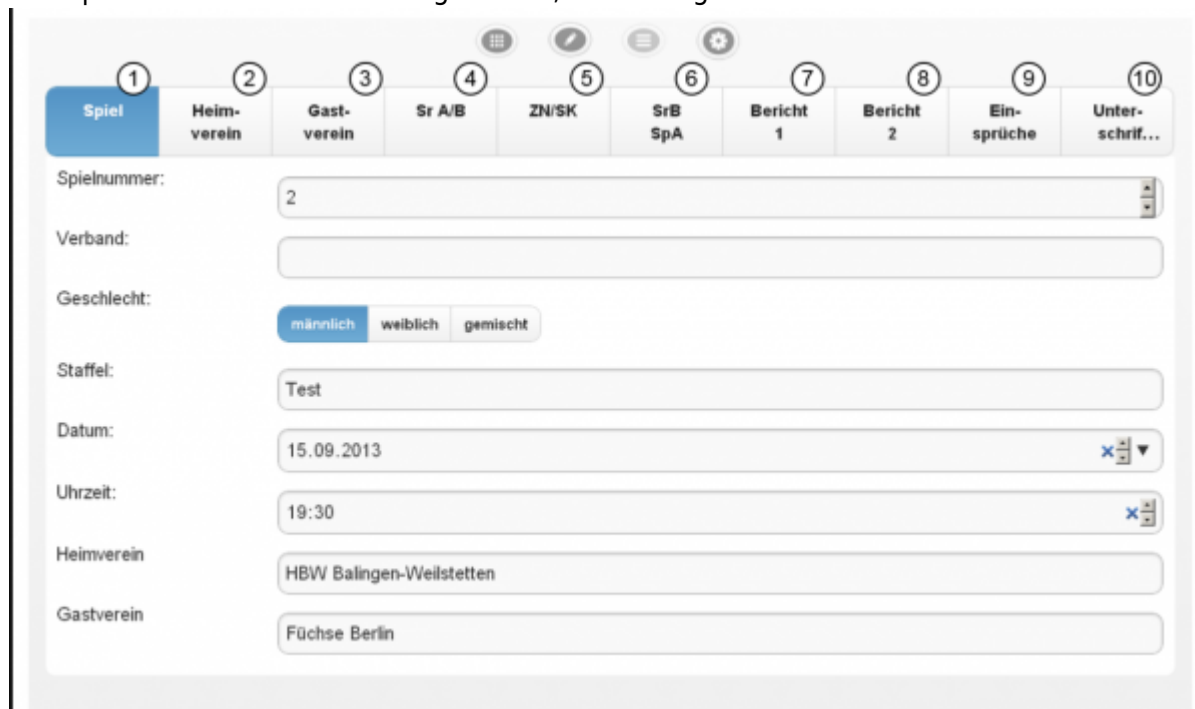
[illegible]

| ① | ② | ③ | ④ | ⑤ | ⑥ | ⑦ | ⑧ | ⑨ | ⑩ |
|---|---|---|---|---|---|---|---|---|---|
| Spiel | Heimverein | Gastverein | Sr A/B | ZN/SK | SrB SpA | Bericht 1 | Bericht 2 | Einsprüche | Unterschrif... |

Spielnummer: 2

Verband:

Geschlecht: männlich weiblich gemischt

Staffel: Test

Datum: 15.09.2013 ×

Uhrzeit: 19:30 ×

Heimverein HBW Balingen-Weilstetten

Gastverein Füchse Berlin